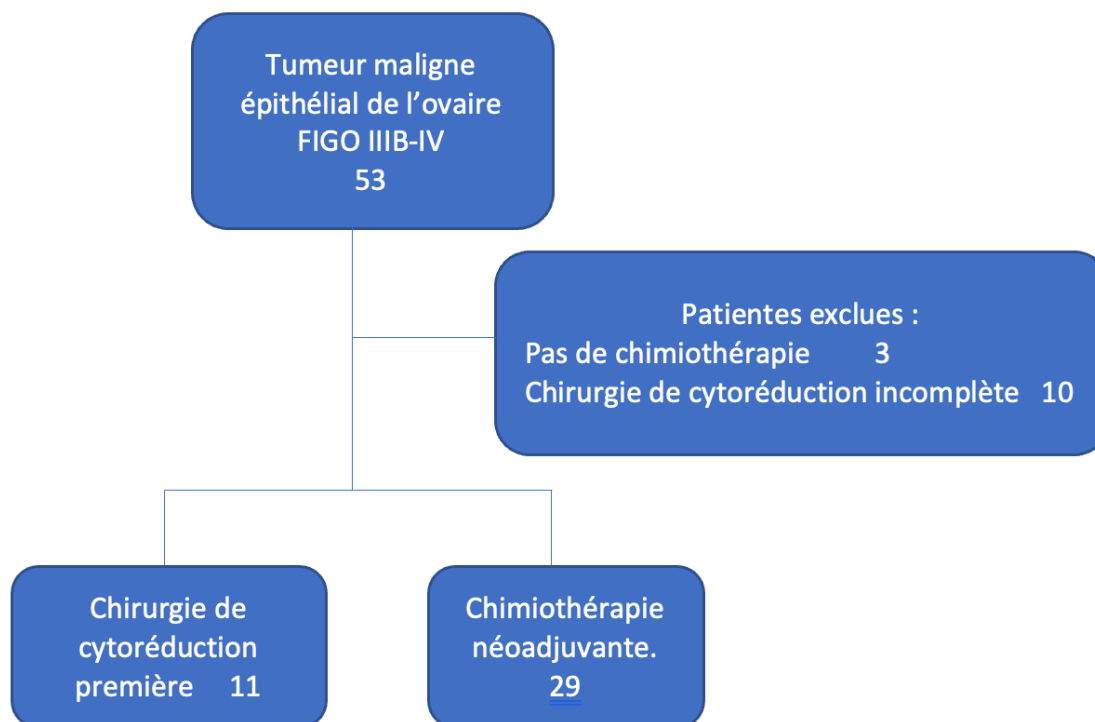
Tumeur maligne épithélial de l'ovaire FIGO IIIB-IV 53

Patientes exclues :
Pas de chimiothérapie 3
Chirurgie de cytoréduction incomplète 10

Chirurgie de cytoréduction première 11

Chimiothérapie néoadjuvante. 29